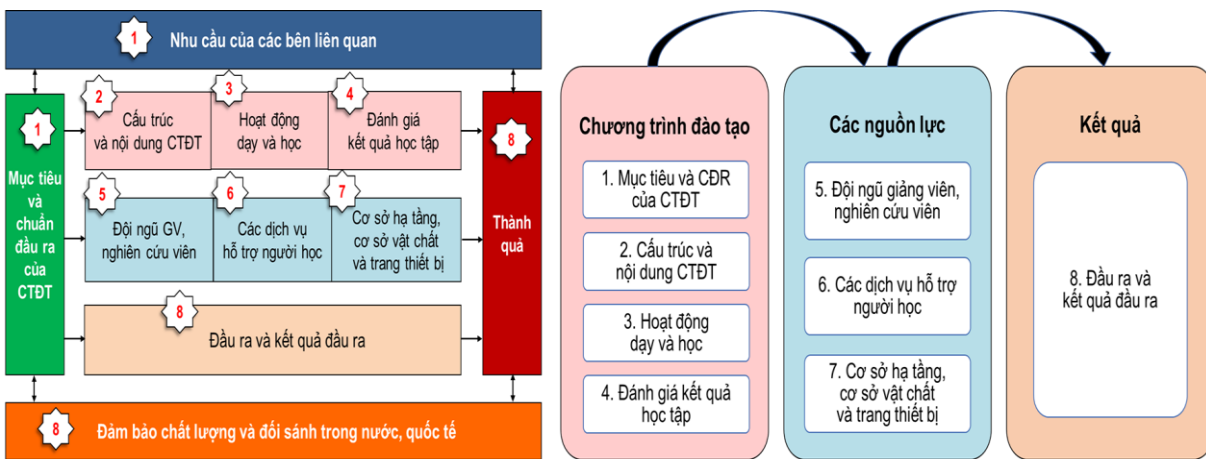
1 Nhu cầu của các bên liên quan

1 Mục tiêu và chuẩn đầu ra của CTĐT

2 Cấu trúc và nội dung CTĐT

3 Hoạt động dạy và học

4 Đánh giá kết quả học tập

8 Thành quả

5 Đội ngũ GV, nghiên cứu viên

6 Các dịch vụ hỗ trợ người học

7 Cơ sở hạ tầng, cơ sở vật chất và trang thiết bị

8 Đầu ra và kết quả đầu ra

8 Đảm bảo chất lượng và đối sánh trong nước, quốc tế

Chương trình đào tạo

1. Mục tiêu và CĐR của CTĐT

2. Cấu trúc và nội dung CTĐT

3. Hoạt động dạy và học

4. Đánh giá kết quả học tập

Các nguồn lực

5. Đội ngũ giảng viên, nghiên cứu viên

6. Các dịch vụ hỗ trợ người học

7. Cơ sở hạ tầng, cơ sở vật chất và trang thiết bị

Kết quả

8. Đầu ra và kết quả đầu ra